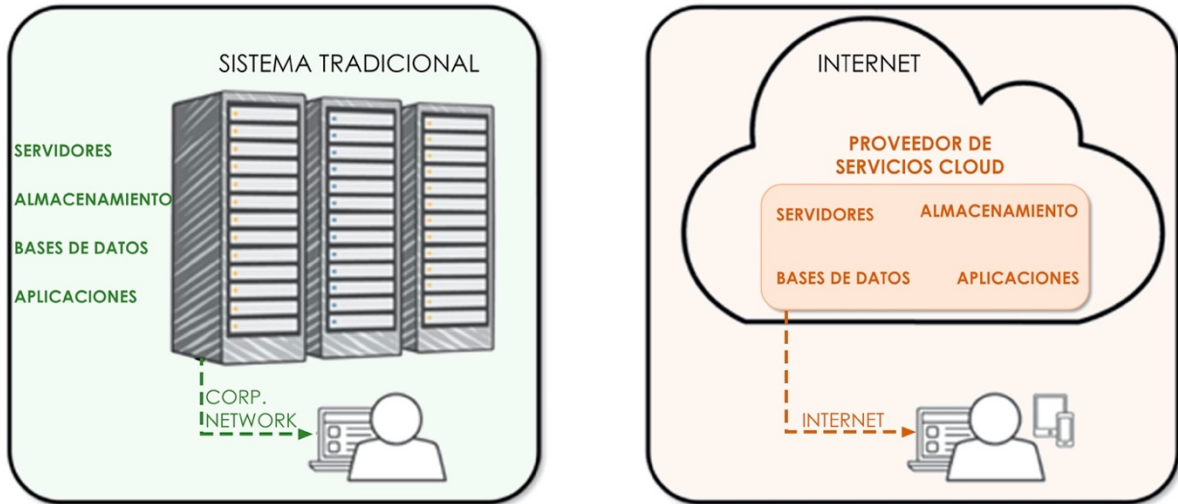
SISTEMA TRADICIONAL

SERVIDORES

ALMACENAMIENTO

BASES DE DATOS

APLICACIONES

CORP. NETWORK

INTERNET

PROVEEDOR DE SERVICIOS CLOUD

SERVIDORES

ALMACENAMIENTO

BASES DE DATOS

APLICACIONES

INTERNET